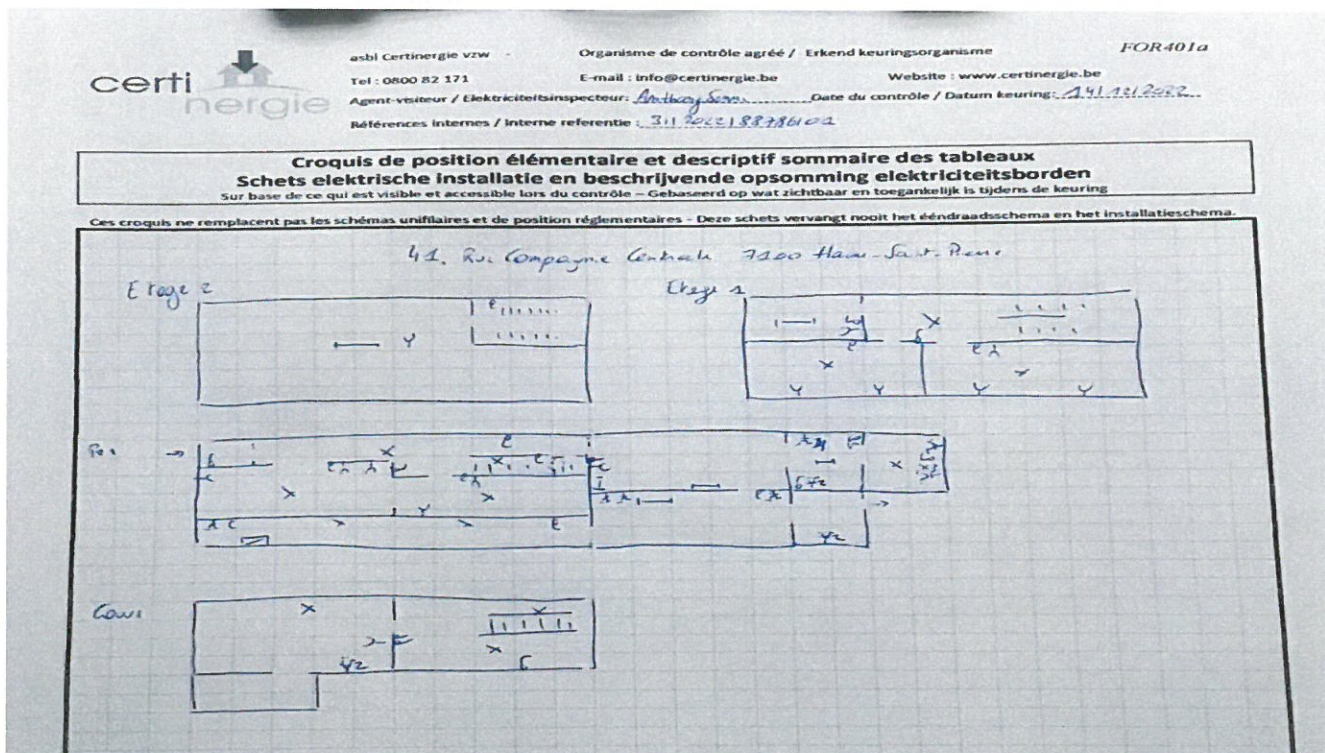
certi nergie

asbl Certinergie vzw - Organisme de contrôle agréé / Erkend keuringsorganisme FOR401a

Tel : 0800 82 171 E-mail : info@certinergie.be Website : www.certinergie.be

Agent-visiteur / Elektriciteitsinspecteur: Anthony Sens Date du contrôle / Datum keuring: 14/12/2022

Références internes / Interne referentie : 31/2022/88786102

Croquis de position élémentaire et descriptif sommaire des tableaux
Schets elektrische installatie en beschrijvende opsomming elektriciteitsborden
Sur base de ce qui est visible et accessible lors du contrôle – Gebaseerd op wat zichtbaar en toegankelijk is tijdens de keuring

Ces croquis ne remplacent pas les schémas unifilaires et de position réglementaires - Deze schets vervangt nooit het ééndraadsschema en het installatieschema.

41, Rue Compagnie Centrale 7100 Haine-Saint-Pierre

Etage 2

Etage 1

Rez

Cour